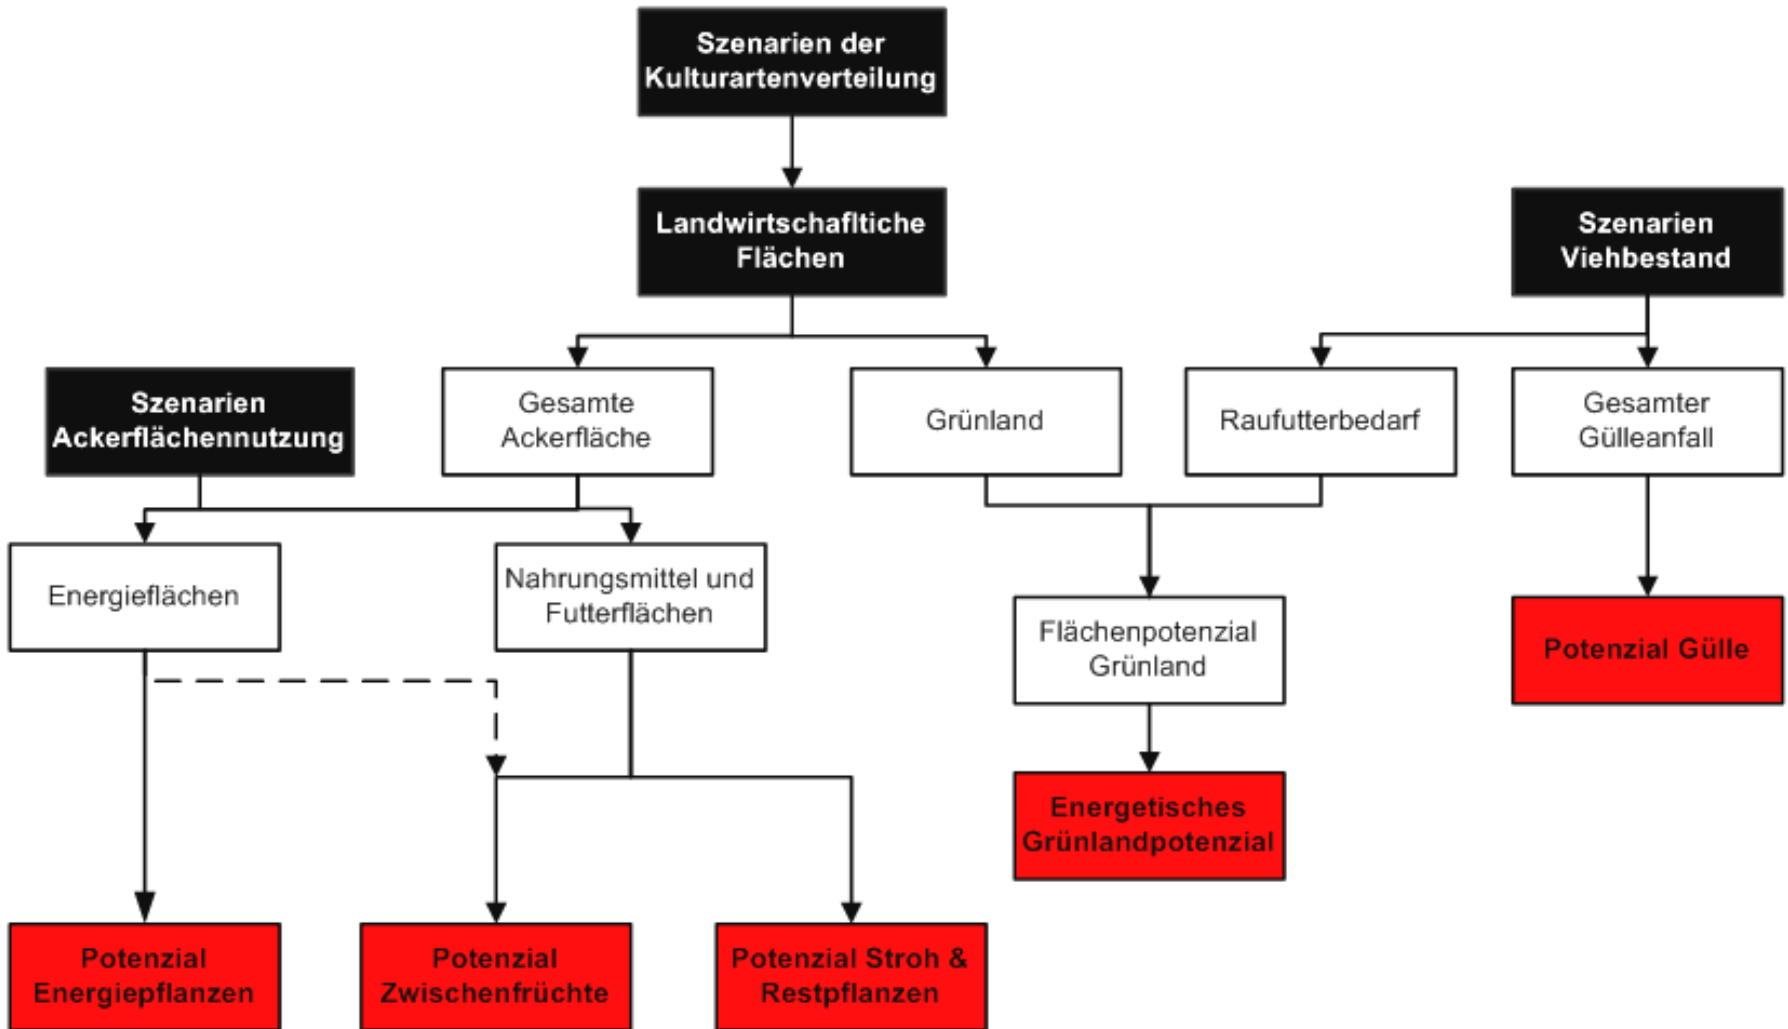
Szenarien der Kulturartenverteilung

Landwirtschafltiche Flächen

Szenarien Viehbestand

Szenarien Ackerflächennutzung

Gesamte Ackerfläche

Grünland

Raufutterbedarf

Gesamter Gülleanfall

Energieflächen

Nahrungsmittel und Futterflächen

Flächenpotenzial Grünland

Potenzial Gülle

Energetisches Grünlandpotenzial

Potenzial Energiepflanzen

Potenzial Zwischenfrüchte

Potenzial Stroh & Restpflanzen